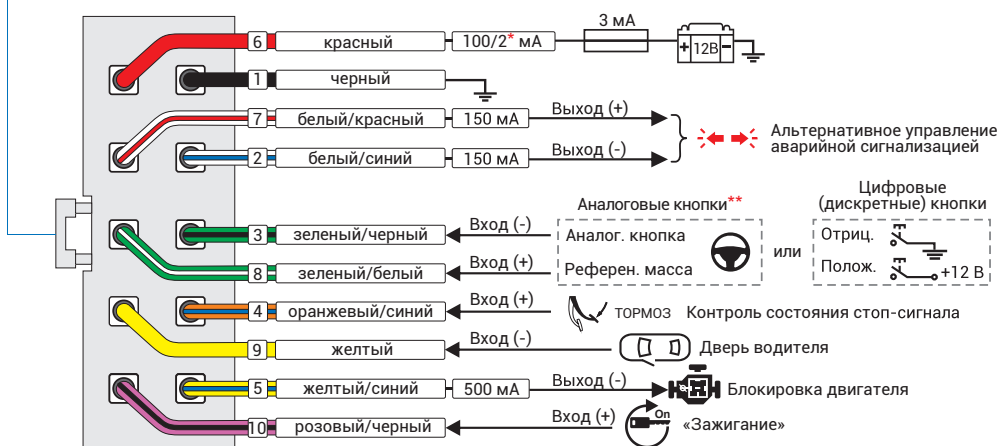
6 красный 100/2* мА
3 мА
+ 12В –
1 черный
7 белый/красный 150 мА Выход (+)
2 белый/синий 150 мА Выход (-)
Альтернативное управление аварийной сигнализацией
Аналоговые кнопки**
Цифровые (дискретные) кнопки
3 зеленый/черный Вход (-) Аналог. кнопка
8 зеленый/белый Вход (+) Референ. масса
или
Отриц.
Полож. +12 В
4 оранжевый/синий Вход (+) ТОРМОЗ Контроль состояния стоп-сигнала
9 желтый Вход (-) Дверь водителя
5 желтый/синий 500 мА Выход (-) Блокировка двигателя
10 розовый/черный Вход (+) On «Зажигание»